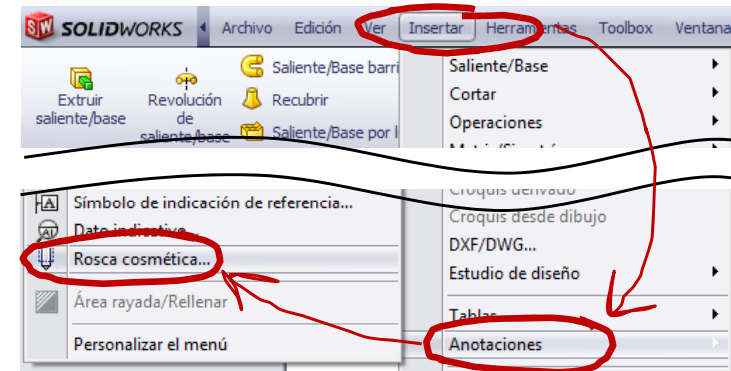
SOLIDWORKS Archivo Edición Ver Insertar Herramientas Toolbox Ventana

Extruir saliente/base

Revolución de saliente/base

Saliente/Base barri

Recubrir

Saliente/Base por l

Saliente/Base

Cortar

Operaciones

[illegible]

Símbolo de indicación de referencia...

Dato indicativo...

Rosca cosmética...

Área rayada/Rellenar

Personalizar el menú

Croquis derivado

Croquis desde dibujo

DXF/DWG...

Estudio de diseño

Tablas

Anotaciones